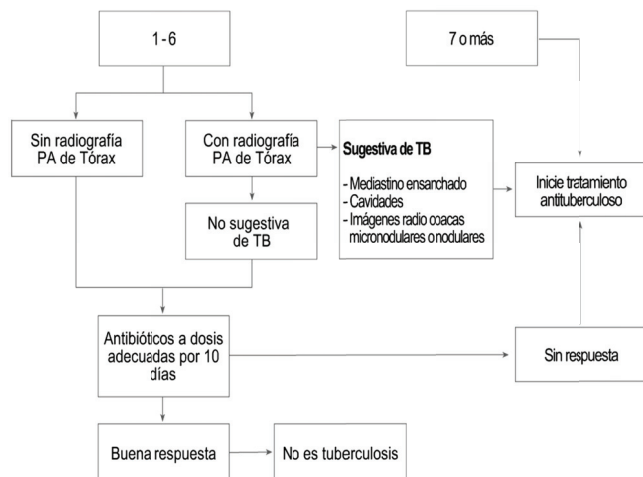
1 - 6

7 o más

Sin radiografía PA de Tórax

Con radiografía PA de Tórax

Sugestiva de TB

- Mediastino ensanchado
- Cavidades
- Imágenes radio opacas micronodulares o nodulares

Inicie tratamiento antituberculoso

No sugestiva de TB

Antibióticos a dosis adecuadas por 10 días

Sin respuesta

Buena respuesta

No es tuberculosis